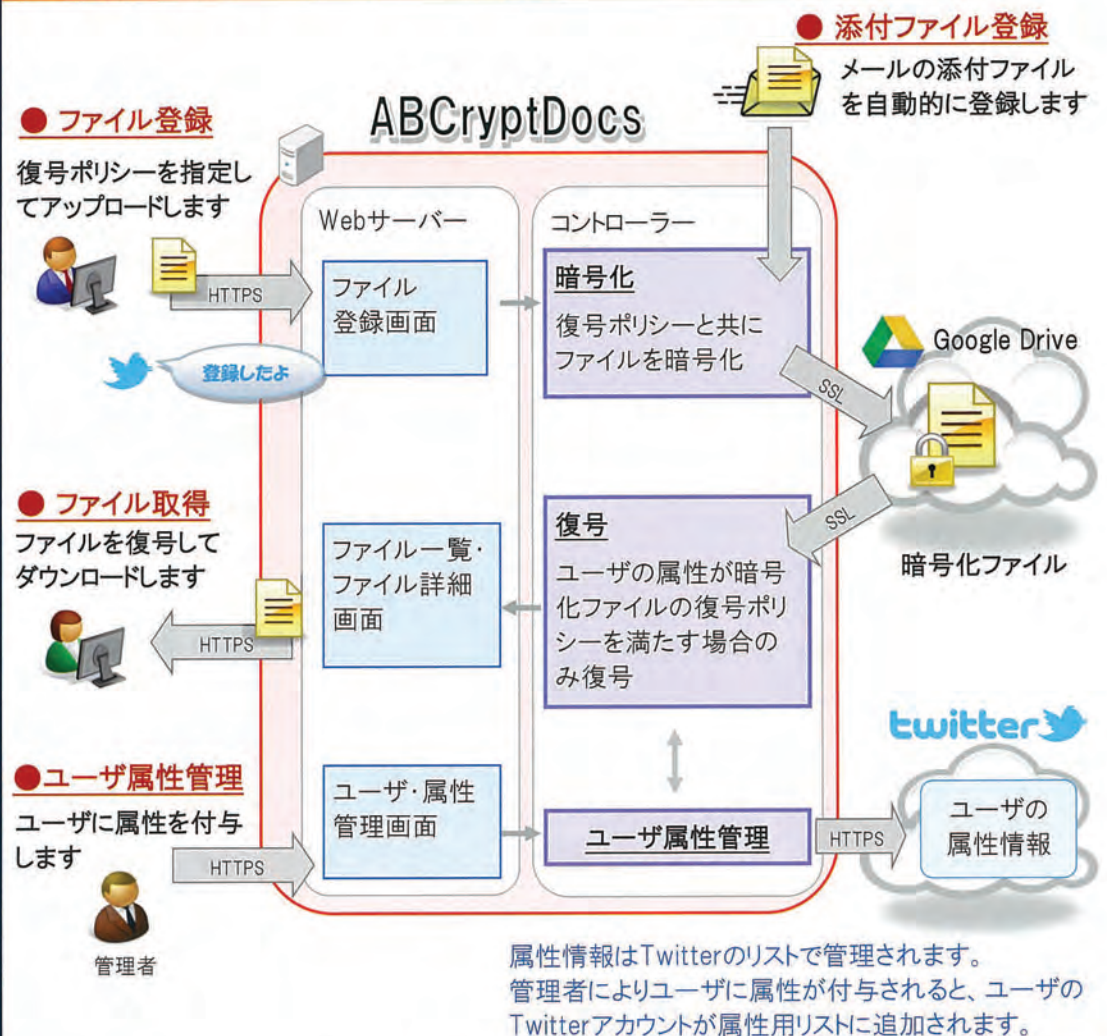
● 添付ファイル登録
メールの添付ファイルを自動的に登録します

● ファイル登録
復号ポリシーを指定してアップロードします

ABCryptDocs

Webサーバー

コントローラー

HTTPS

ファイル登録画面

暗号化
復号ポリシーと共にファイルを暗号化

登録したよ

Google Drive

SSL

SSL

● ファイル取得
ファイルを復号してダウンロードします

ファイル一覧・ファイル詳細画面

復号
ユーザの属性が暗号化ファイルの復号ポリシーを満たす場合のみ復号

暗号化ファイル

HTTPS

twitter

●ユーザ属性管理
ユーザに属性を付与します

ユーザ・属性管理画面

ユーザ属性管理

HTTPS

ユーザの属性情報

HTTPS

管理者

属性情報はTwitterのリストで管理されます。
管理者によりユーザに属性が付与されると、ユーザのTwitterアカウントが属性用リストに追加されます。